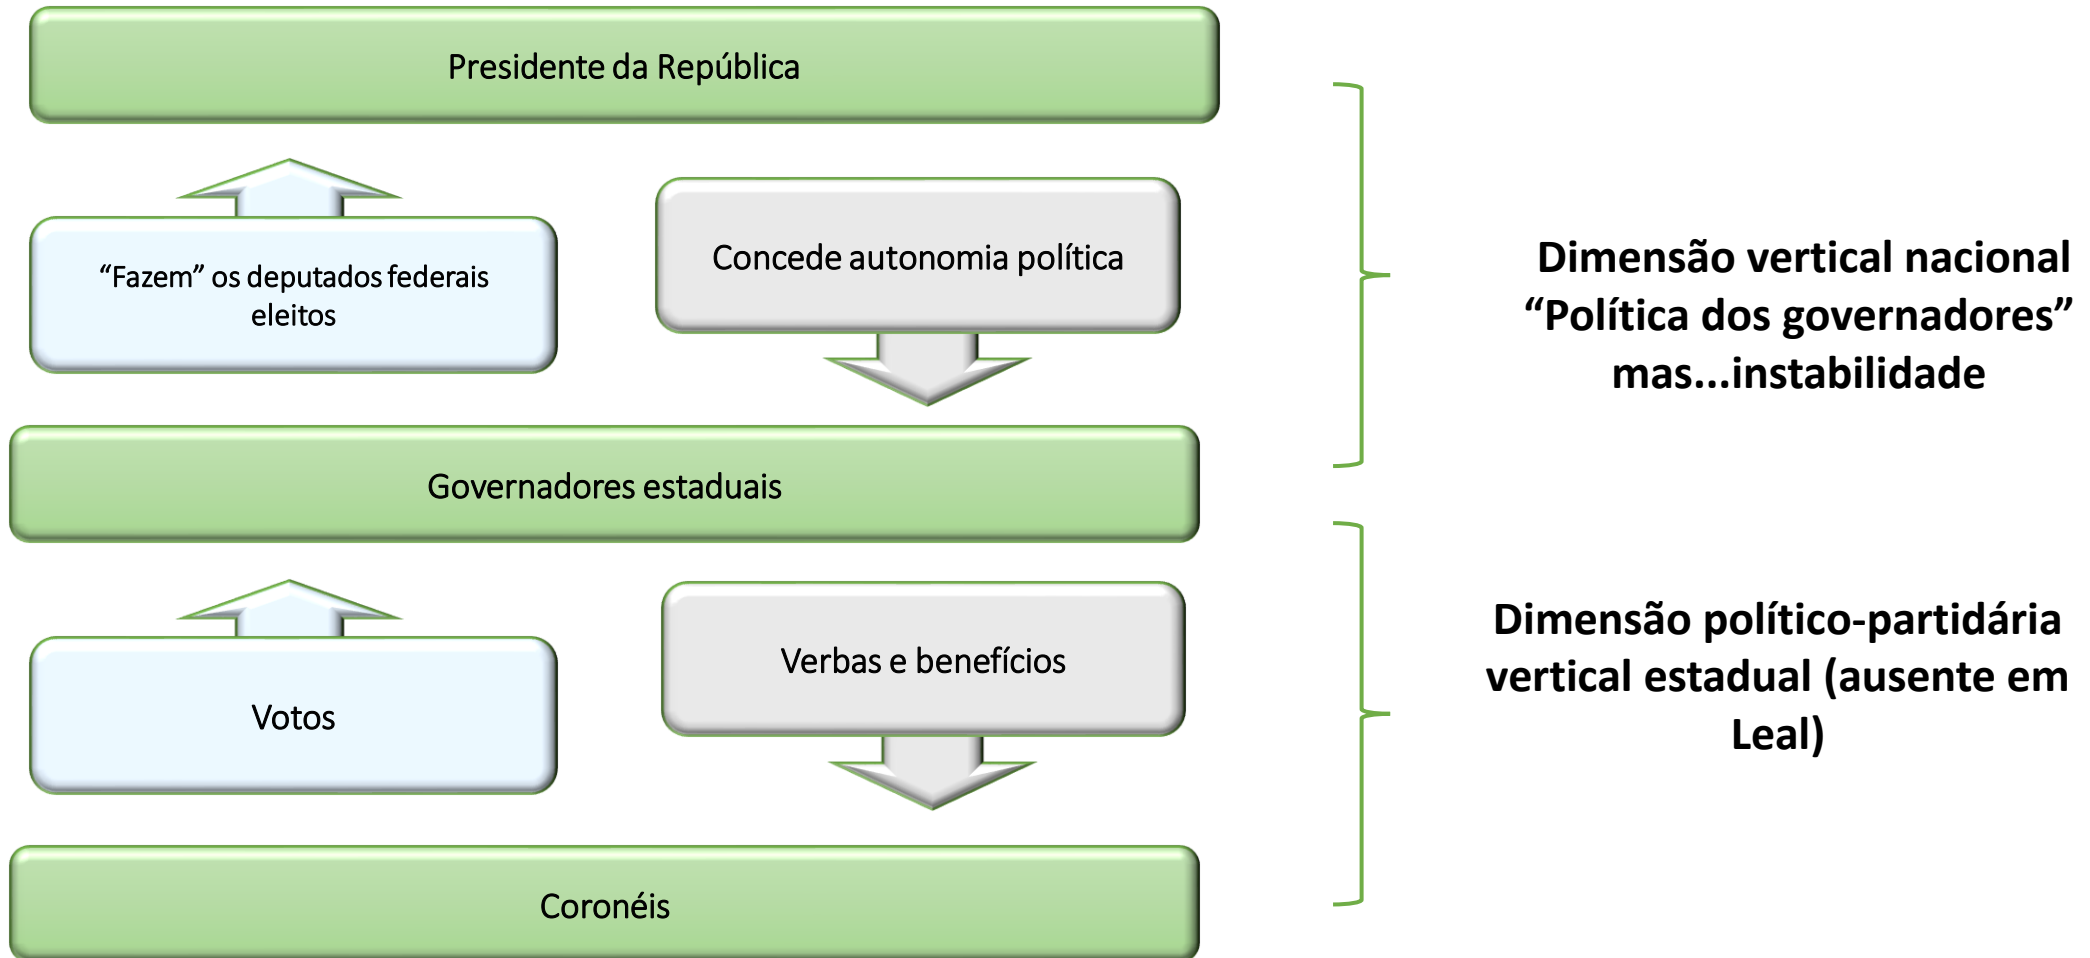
Presidente da República

“Fazem” os deputados federais eleitos

Concede autonomia política

Governadores estaduais

Votos

Verbas e benefícios

Coronéis

Dimensão vertical nacional
“Política dos governadores”
mas...instabilidade

Dimensão político-partidária vertical estadual (ausente em Leal)